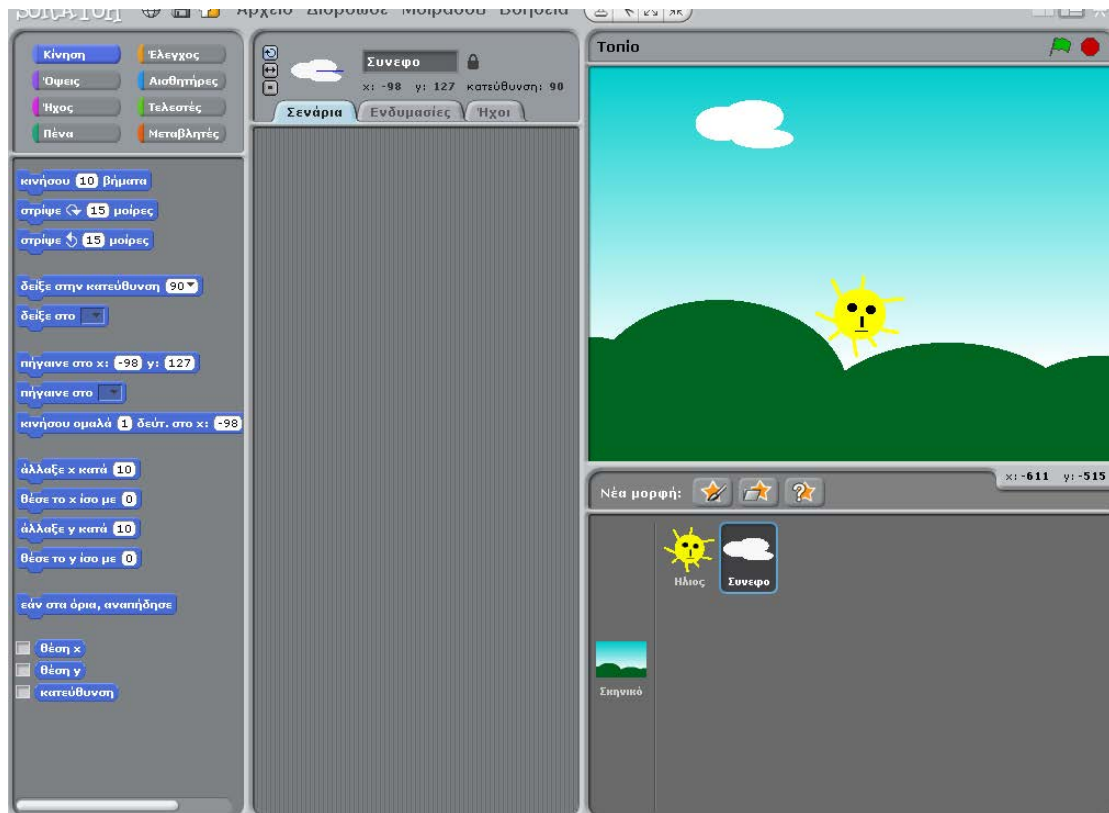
SCRATCH Αρχείο Διόρθωσε Μοιράσου Βοήθεια

Κίνηση
Έλεγχος
Όψεις
Αισθητήρες
Ήχος
Τελεστές
Πένα
Μεταβλητές

κινήσου 10 βήματα
στρίψε 15 μοίρες
στρίψε 15 μοίρες
δείξε στην κατεύθυνση 90
δείξε στο
πήγαινε στο x: -98 y: 127
πήγαινε στο
κινήσου ομαλά 1 δεύτ. στο x: -98
άλλαξε x κατά 10
θέσε το x ίσο με 0
άλλαξε y κατά 10
θέσε το y ίσο με 0
εάν στα όρια, αναπήδησε
θέση x
θέση y
κατεύθυνση

Συνεφο
x: -98 y: 127 κατεύθυνση: 90
Σενάρια
Ενδυμασίες
Ήχοι

Τοπιο

Νέα μορφή:
x: -611 y: -515
Ηλιος
Συνεφο
Σκηνικό